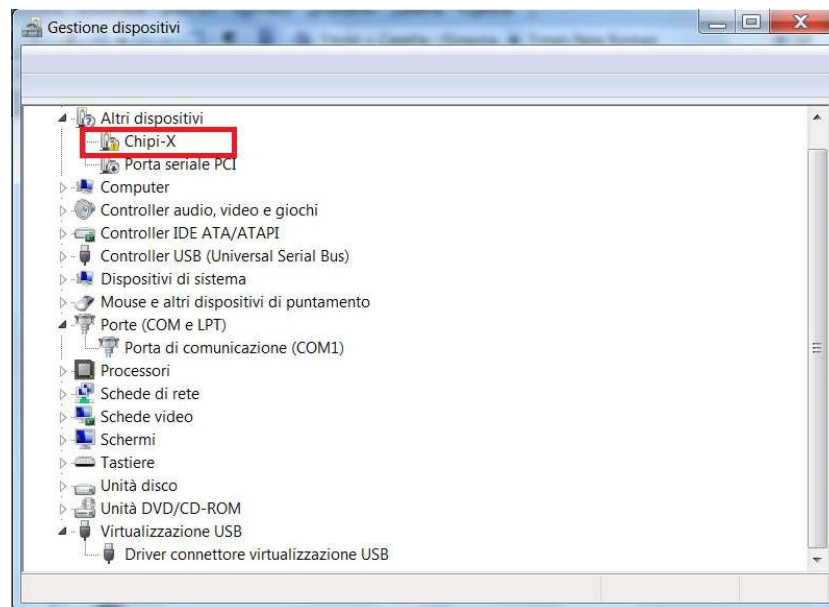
Gestione dispositivi

Altri dispositivi
Chipi-X
Porta seriale PCI
Computer
Controller audio, video e giochi
Controller IDE ATA/ATAPI
Controller USB (Universal Serial Bus)
Dispositivi di sistema
Mouse e altri dispositivi di puntamento
Porte (COM e LPT)
Porta di comunicazione (COM1)
Processori
Schede di rete
Schede video
Schermi
Tastiere
Unità disco
Unità DVD/CD-ROM
Virtualizzazione USB
Driver connettore virtualizzazione USB